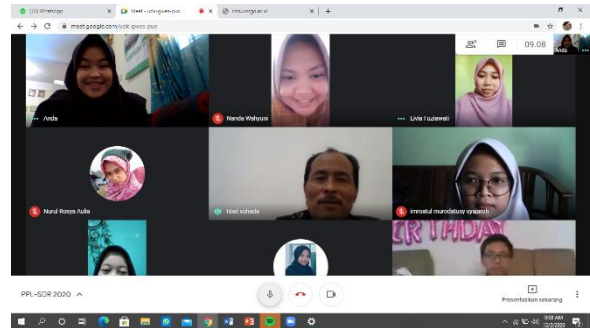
(20) WhatsApp
Meet - jack-gwos-puo
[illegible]
meet.google.com/jack-gwos-puo
09.08
Anda
Anda
Nanda Wahyuni
Livia Fujiawati
Nurul Rosya Aulia
Idad suhada
Imroatul murodatusy syarafah
PPL-SDR 2020
Presentasikan sekarang
9:08 AM
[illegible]